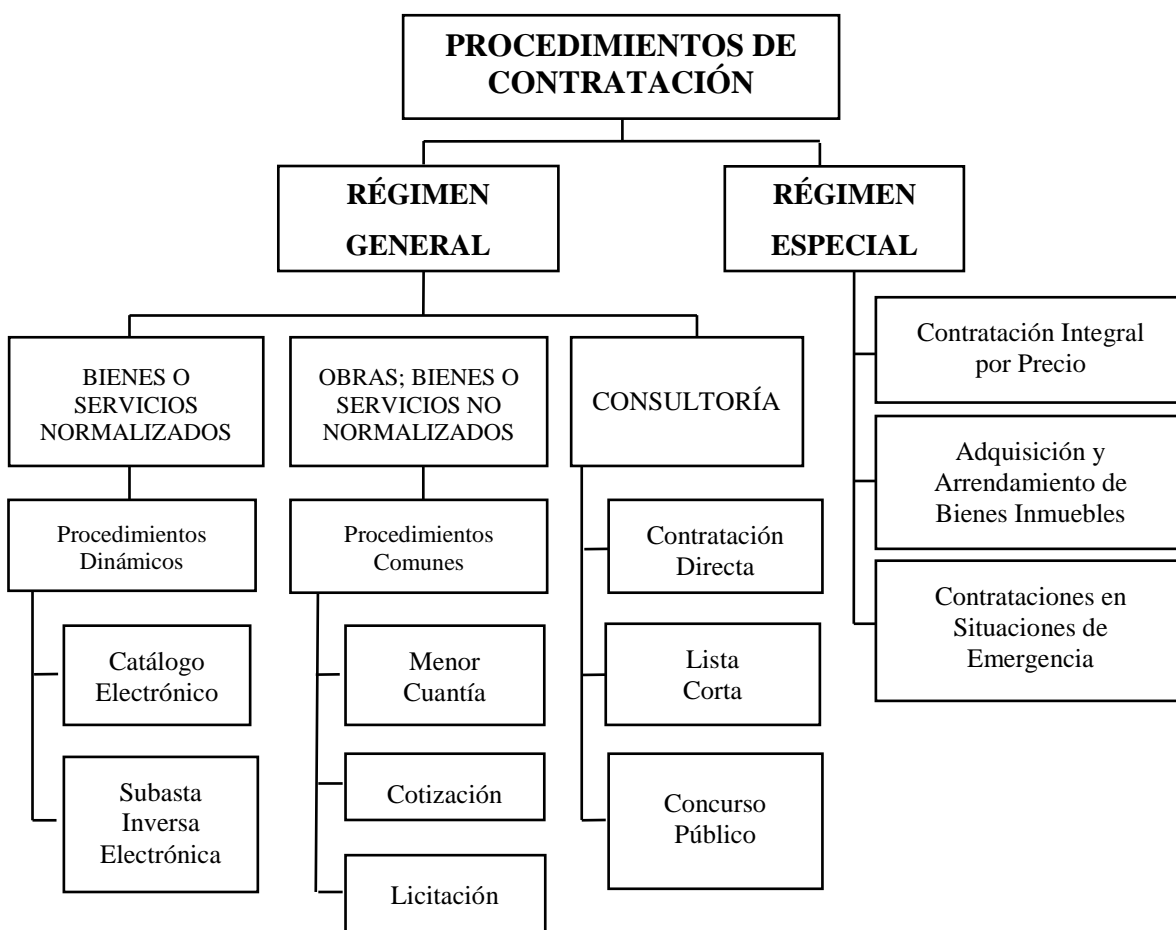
PROCEDIMIENTOS DE CONTRATACIÓN

RÉGIMEN GENERAL

RÉGIMEN ESPECIAL

BIENES O SERVICIOS NORMALIZADOS

Procedimientos Dinámicos

Catálogo Electrónico

Subasta Inversa Electrónica

OBRAS; BIENES O SERVICIOS NO NORMALIZADOS

Procedimientos Comunes

Menor Cuantía

Cotización

Licitación

CONSULTORÍA

Contratación Directa

Lista Corta

Concurso Público

Contratación Integral por Precio

Adquisición y Arrendamiento de Bienes Inmuebles

Contrataciones en Situaciones de Emergencia